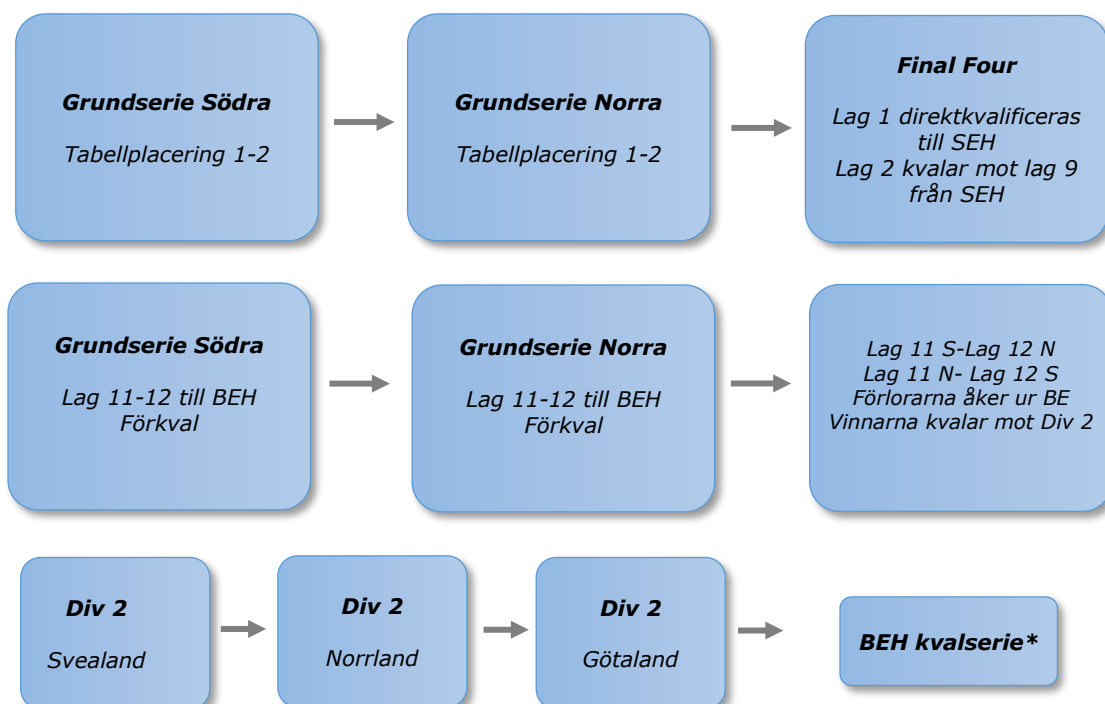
**Grundserie Södra**

Tabellplacering 1-2

**Grundserie Norra**

Tabellplacering 1-2

**Final Four**

Lag 1 direktkvalificeras till SEH
Lag 2 kvalar mot lag 9 från SEH

**Grundserie Södra**

Lag 11-12 till BEH Förkval

**Grundserie Norra**

Lag 11-12 till BEH Förkval

Lag 11 S-Lag 12 N
Lag 11 N- Lag 12 S
Förlorarna åker ur BE
Vinnarna kvalar mot Div 2

**Div 2**

Svealand

**Div 2**

Norrland

**Div 2**

Götaland

**BEH kvalserie\***